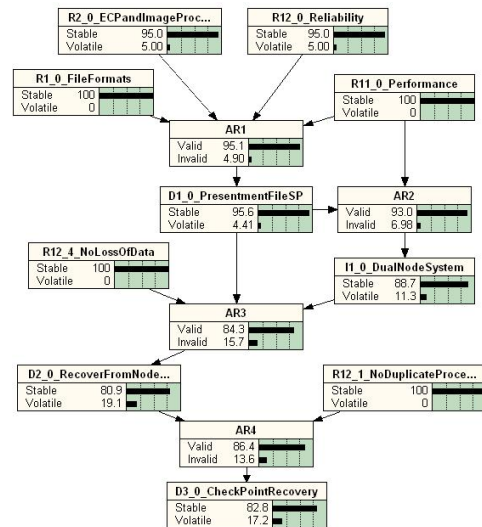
R2_0_ECPandImageProc...
Stable 95.0
Volatile 5.00

R12_0_Reliability
Stable 95.0
Volatile 5.00

R1_0_FileFormats
Stable 100
Volatile 0

R11_0_Performance
Stable 100
Volatile 0

AR1
Valid 95.1
Invalid 4.90

D1_0_PresentmentFileSP
Stable 95.6
Volatile 4.41

AR2
Valid 93.0
Invalid 6.98

R12_4_NoLossOfData
Stable 100
Volatile 0

I1_0_DualNodeSystem
Stable 88.7
Volatile 11.3

AR3
Valid 84.3
Invalid 15.7

D2_0_RecoverFromNode...
Stable 80.9
Volatile 19.1

R12_1_NoDuplicateProce...
Stable 100
Volatile 0

AR4
Valid 86.4
Invalid 13.6

D3_0_CheckPointRecovery
Stable 82.8
Volatile 17.2